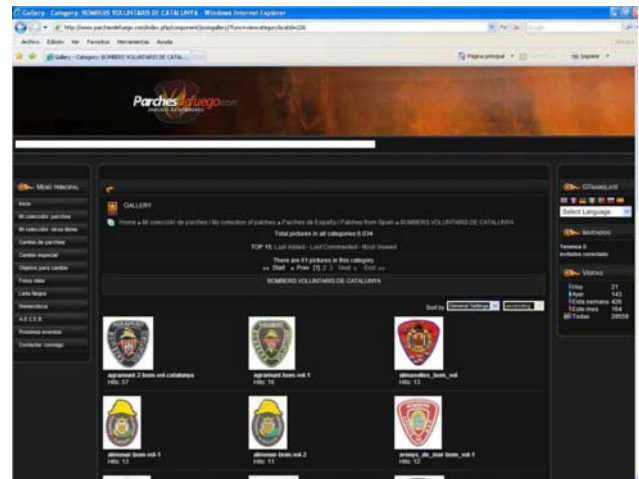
Gallery - Category: BOMBERS VOLUNTARIS DE CATALUNYA - Windows Internet Explorer

http://www.parchesdefuego.com/index.php/component/joomgallery/?func=viewcategory&catid=226

Archivo Edición Ver Favoritos Herramientas Ayuda

Gallery - Category: BOMBERS VOLUNTARIS DE CATAL...

Página principal Imprimir

Parches de fuego.com

MENÚ PRINCIPAL
Inicio
Mi colección: parches
Mi colección: otros ítems
Cambio de parches
Cambio especial
Objetos para cambio
Fotos mías
Lista Negra
Remanencia
A.E.C.E.B.
Proximos eventos
Contactar conmigo

GALLERY

Home » Mi colección de parches / My collection of patches » Parches de España / Patches from Spain » BOMBERS VOLUNTARIS DE CATALUNYA

Total pictures in all categories 6.034

TOP 10: Last Added - Last Commented - Most Viewed

There are 61 pictures in this category
<< Start < Prev [1] 2 3 Next > End >>

BOMBERS VOLUNTARIS DE CATALUNYA

Sort by General Settings ascending

agramunt 2 bom vol catalunya
Hits: 57

agramunt bom vol 1
Hits: 16

almacelles_bom_vol
Hits: 13

almenar bom vol 1
Hits: 13

almenar bom vol 2
Hits: 11

arenys_de_mar bom vol 1
Hits: 12

GTRANSLATE
Select Language

INVITADOS
Tenemos 0
invitados conectado

VISITAS
Hoy 21
Ayer 143
Esta semana 426
Este mes 164
Todas 28559